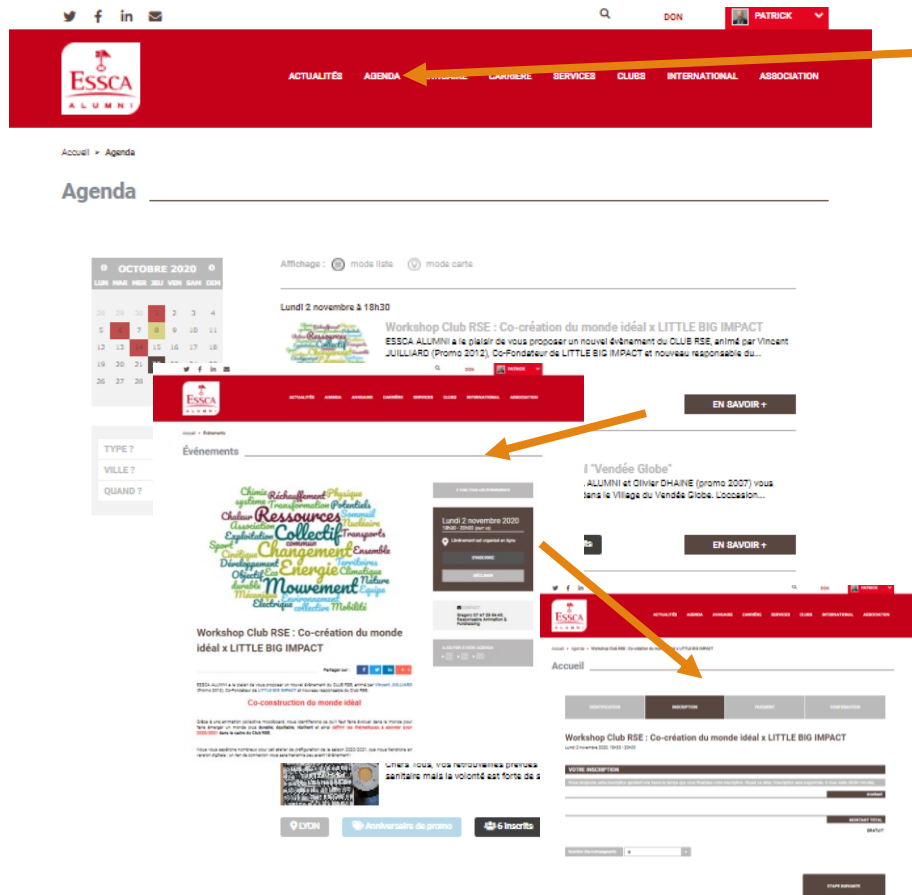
DON PATRICK

ESSCA ALUMNI

ACTUALITÉS AGENDA ANNUAIRE CARRIÈRE SERVICES CLUBS INTERNATIONAL ASSOCIATION

Accueil ▸ Agenda

Agenda

OCTOBRE 2020

| LUN | MAR | MER | JEU | VEN | SAM | DIM |
|---|---|---|---|---|---|---|
| 28 | 29 | 30 | 1 | 2 | 3 | 4 |
| 5 | 6 | 7 | 8 | 9 | 10 | 11 |
| 12 | 13 | 14 | 15 | 16 | 17 | 18 |
| 19 | 20 | 21 | 22 | 23 | 24 | 25 |
| 26 | 27 | 28 | | | | |

TYPE ?
VILLE ?
QUAND ?

Affichage : mode liste mode carte

Lundi 2 novembre à 18h30

Workshop Club RSE : Co-création du monde idéal x LITTLE BIG IMPACT

ESSCA ALUMNI a le plaisir de vous proposer un nouvel évènement du CLUB RSE, animé par Vincent JUILLIARD (Promo 2012), Co-Fondateur de LITTLE BIG IMPACT et nouveau responsable du...

EN SAVOIR +

"Vendée Globe"

ALUMNI et Olivier DHAINE (promo 2007) vous dans le Village du Vendée Globe. L'occasion...

EN SAVOIR +

ACTUALITÉS AGENDA ANNUAIRE CARRIÈRE SERVICES CLUBS INTERNATIONAL ASSOCIATION

Accueil ▸ Événements

Événements

Chimie Réchauffement Physique système Transformation Potentiels Chaleur Ressources Association Collectif Exploitation Changement Sport Énergie Développement Objectif durable Mouvement Mécanique Électrique Environnement collective Mobilité Nucléaire Transports Ensemble Territoires Climatique Nature Équipe

Lundi 2 novembre 2020

Workshop Club RSE : Co-création du monde idéal x LITTLE BIG IMPACT

Partager sur :

Co-construction du monde idéal

Chers Tous, vos retrouvailles prévues sanitaire mais la volonté est forte de s

LYON Anniversaire de promo 6 inscrits

Accueil

INSCRIPTION

Workshop Club RSE : Co-création du monde idéal x LITTLE BIG IMPACT

Lundi 2 novembre 2020

VOTRE INSCRIPTION

MONTANT TOTAL

GRATUIT

ÉTAPE SUIVANTE